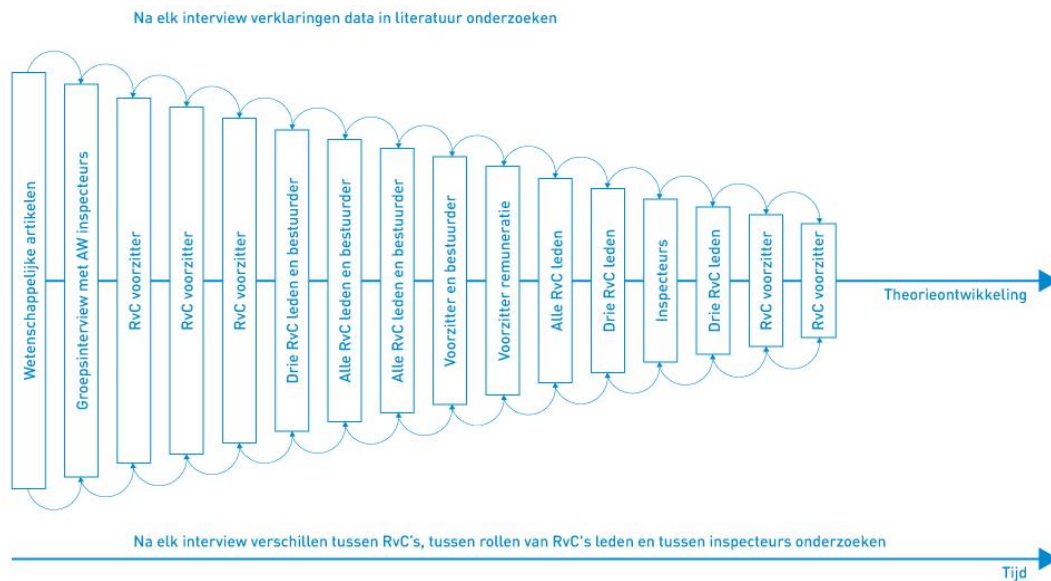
Na elk interview verklaringen data in literatuur onderzoeken

Wetenschappelijke artikelen

Groepsinterview met AW inspecteurs

RvC voorzitter

RvC voorzitter

RvC voorzitter

Drie RvC leden en bestuurder

Alle RvC leden en bestuurder

Alle RvC leden en bestuurder

Voorzitter en bestuurder

Voorzitter remuneratie

Alle RvC leden

Drie RvC leden

Inspecteurs

Drie RvC leden

RvC voorzitter

RvC voorzitter

Theorieontwikkeling

Na elk interview verschillen tussen RvC's, tussen rollen van RvC's leden en tussen inspecteurs onderzoeken

Tijd